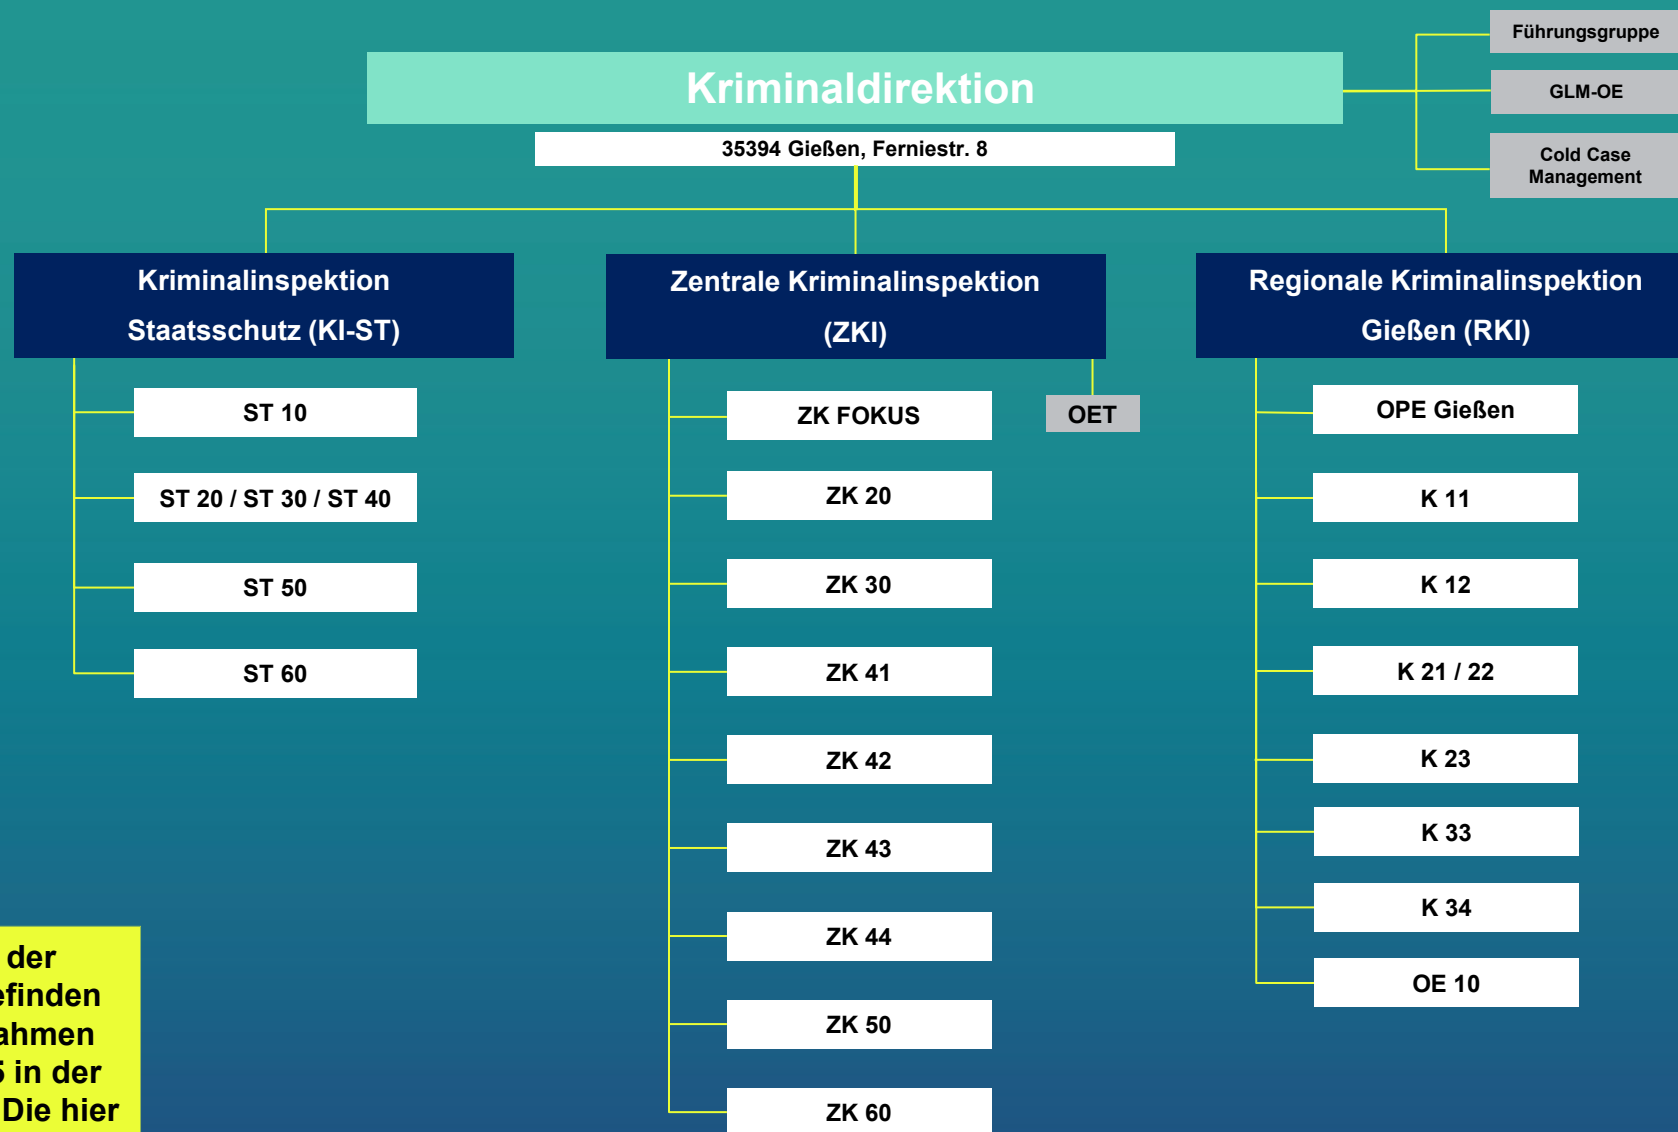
Führungsgruppe

GLM-OE

Cold Case Management

Kriminaldirektion

35394 Gießen, Ferniestr. 8

Kriminalinspektion Staatsschutz (KI-ST)

ST 10

ST 20 / ST 30 / ST 40

ST 50

ST 60

Zentrale Kriminalinspektion (ZKI)

OET

ZK FOKUS

ZK 20

ZK 30

ZK 41

ZK 42

ZK 43

ZK 44

ZK 50

ZK 60

Regionale Kriminalinspektion Gießen (RKI)

OPE Gießen

K 11

K 12

K 21 / 22

K 23

K 33

K 34

OE 10

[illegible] der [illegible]efinden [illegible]ahmen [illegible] in der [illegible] Die hier